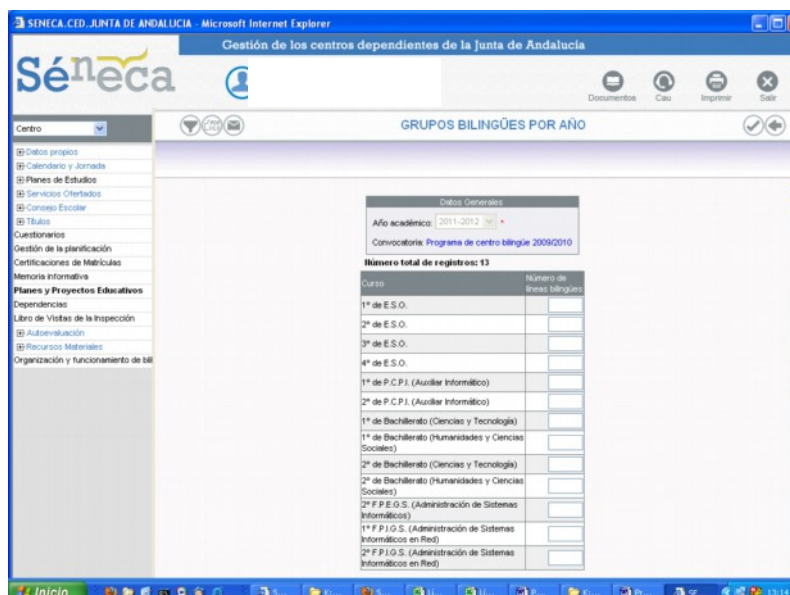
SENECA.CED.JUNTA DE ANDALUCIA - Microsoft Internet Explorer

Gestión de los centros dependientes de la Junta de Andalucía

Séneca

Documentos Cau Imprimir Salir

Centro

GRUPOS BILINGÜES POR AÑO

Datos propios
Calendario y Jornada
Planes de Estudios
Servicios Ofertados
Consejo Escolar
Títulos
Cuestionarios
Gestión de la planificación
Certificaciones de Matrículas
Memoria informativa
Planes y Proyectos Educativos
Dependencias
Libro de Visitas de la Inspección
Autoevaluación
Recursos Materiales
Organización y funcionamiento de bil

Datos Generales

Año académico: 2011-2012 *

Convocatoria: Programa de centro bilingüe 2009/2010

Número total de registros: 13

| Curso | Número de líneas bilingües |
|---|---|
| 1º de E.S.O. | |
| 2º de E.S.O. | |
| 3º de E.S.O. | |
| 4º de E.S.O. | |
| 1º de P.C.P.I. (Auxiliar Informático) | |
| 2º de P.C.P.I. (Auxiliar Informático) | |
| 1º de Bachillerato (Ciencias y Tecnología) | |
| 1º de Bachillerato (Humanidades y Ciencias Sociales) | |
| 2º de Bachillerato (Ciencias y Tecnología) | |
| 2º de Bachillerato (Humanidades y Ciencias Sociales) | |
| 2º F.P.E.G.S. (Administración de Sistemas Informáticos) | |
| 1º F.P.I.G.S. (Administración de Sistemas Informáticos en Red) | |
| 2º F.P.I.G.S. (Administración de Sistemas Informáticos en Red) | |

Inicio 13:14